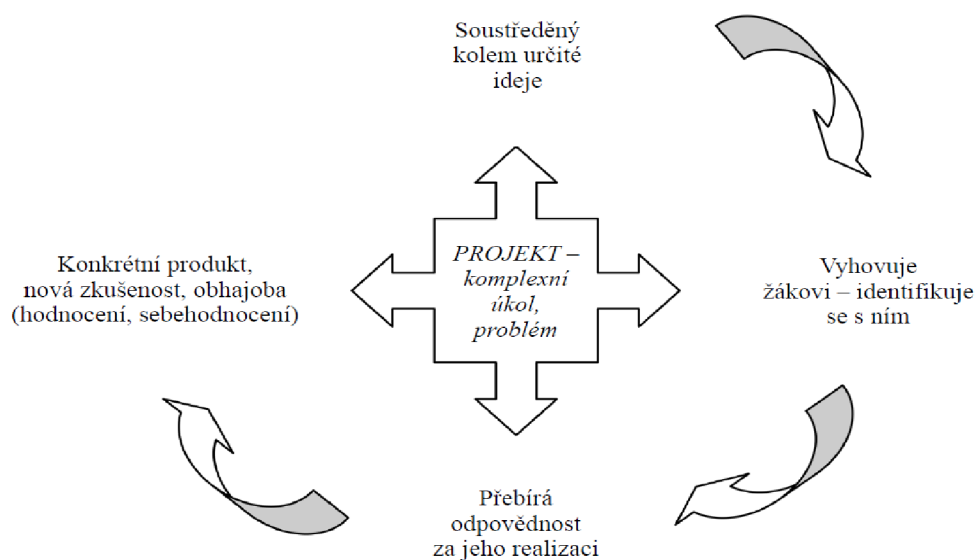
Soustředěný kolem určité ideje

Konkrétní produkt, nová zkušenost, obhajoba (hodnocení, sebehodnocení)

PROJEKT – komplexní úkol, problém

Vyhovuje žákovi – identifikuje se s ním

Přebírá odpovědnost za jeho realizaci